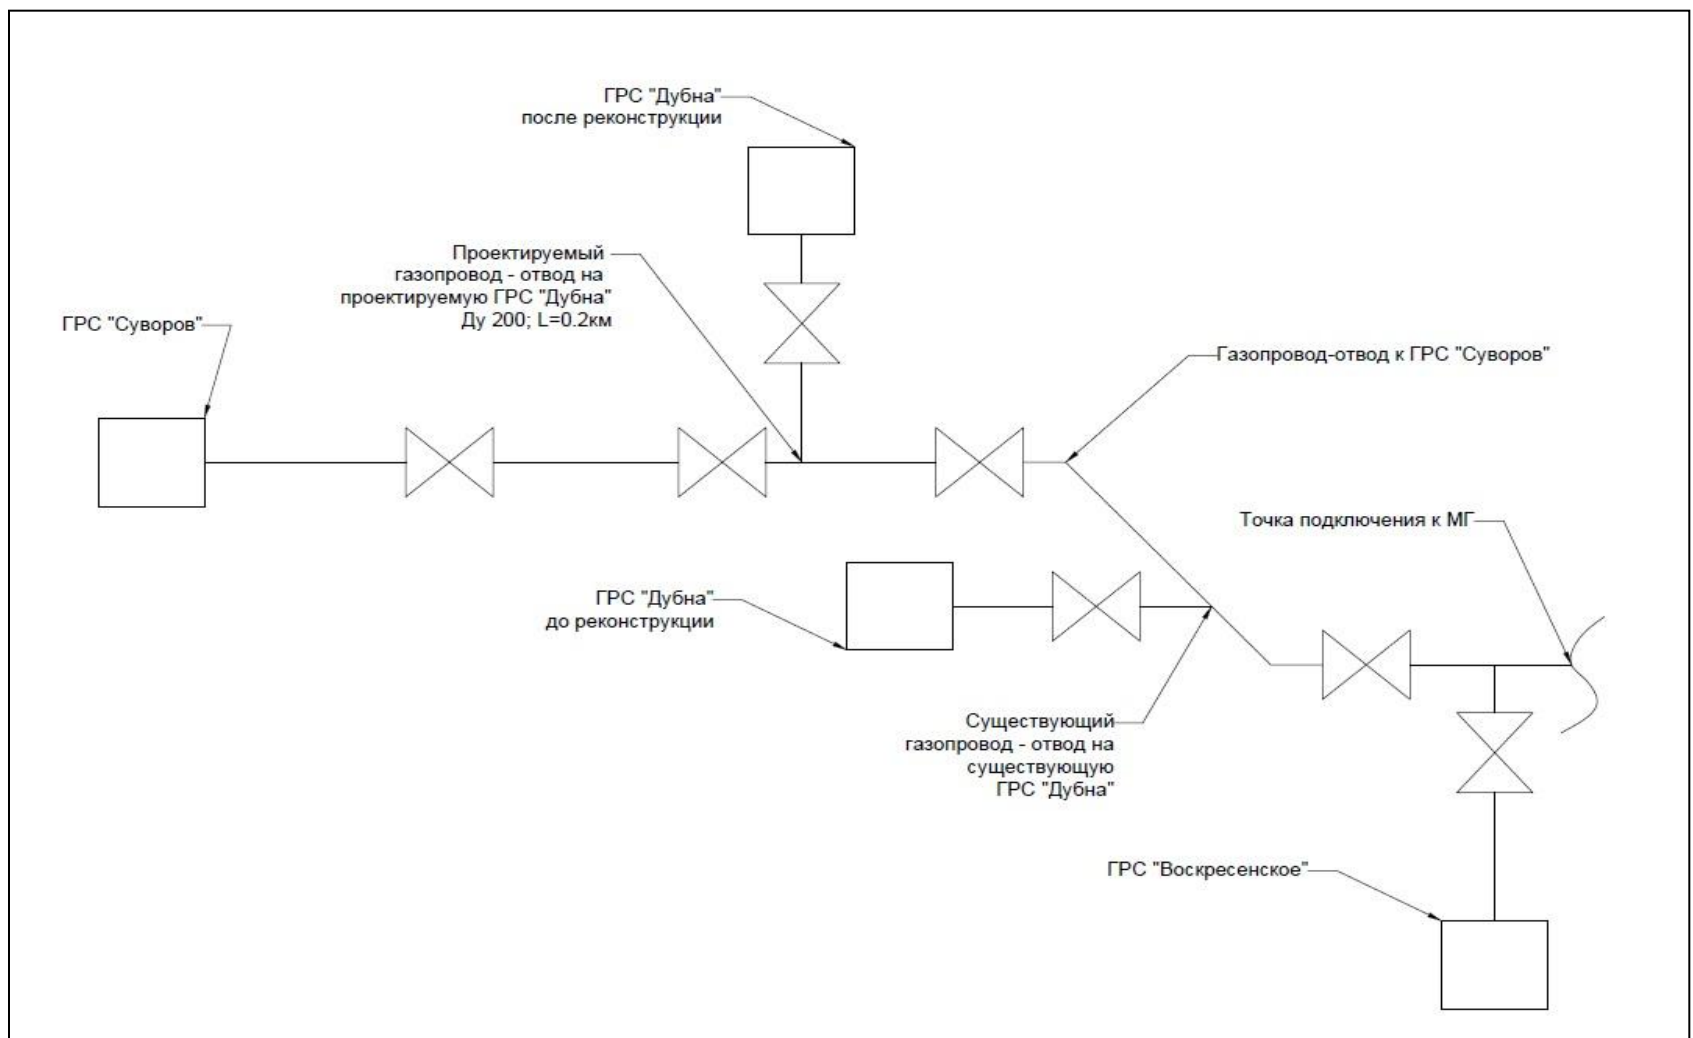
ГРС "Дубна"
после реконструкции

Проектируемый
газопровод - отвод на
проектируемую ГРС "Дубна"
Ду 200; L=0.2км

ГРС "Суворов"

Газопровод-отвод к ГРС "Суворов"

Точка подключения к МГ

ГРС "Дубна"
до реконструкции

Существующий
газопровод - отвод на
существующую
ГРС "Дубна"

ГРС "Воскресенское"